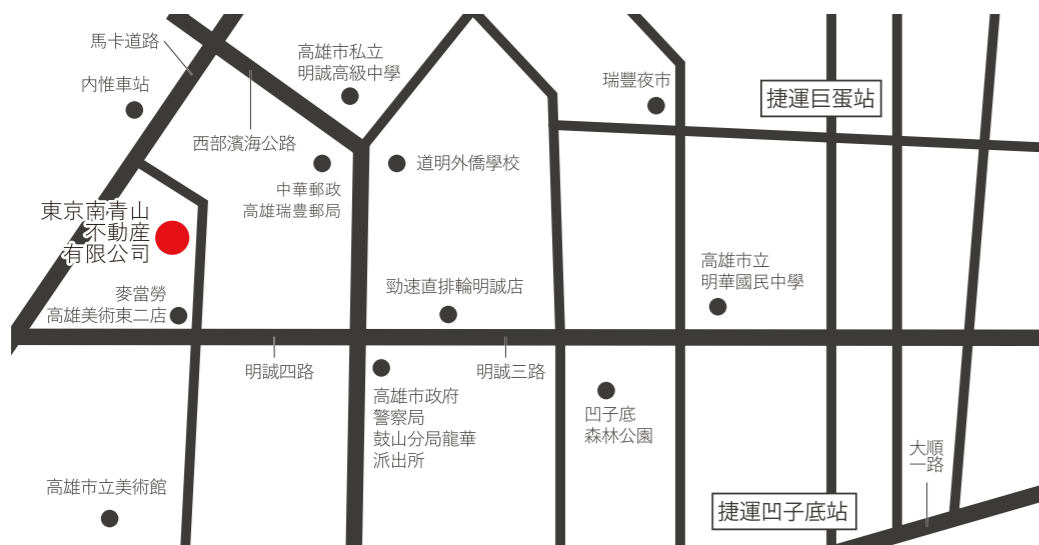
馬卡道路
內惟車站
高雄市私立明誠高級中學
瑞豐夜市
捷運巨蛋站
西部濱海公路
道明外僑學校
中華郵政高雄瑞豐郵局
東京南青山不動産有限公司
高雄市立明華國民中學
勁速直排輪明誠店
麥當勞高雄美術東二店
明誠四路
明誠三路
高雄市政府警察局鼓山分局龍華派出所
凹子底森林公園
大順一路
高雄市立美術館
捷運凹子底站